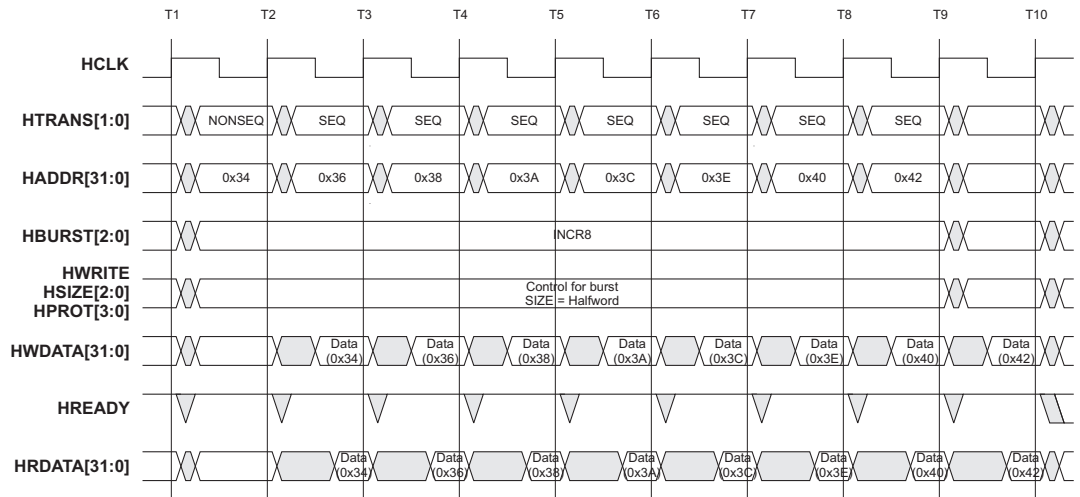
T1 T2 T3 T4 T5 T6 T7 T8 T9 T10

HCLK

HTRANS[1:0] NONSEQ SEQ SEQ SEQ SEQ SEQ SEQ SEQ

HADDR[31:0] 0x34 0x36 0x38 0x3A 0x3C 0x3E 0x40 0x42

HBURST[2:0] INCR8

HWRITE
HSIZE[2:0]
HPROT[3:0]
Control for burst
SIZE = Halfword

HWDATA[31:0] Data (0x34) Data (0x36) Data (0x38) Data (0x3A) Data (0x3C) Data (0x3E) Data (0x40) Data (0x42)

HREADY

HRDATA[31:0] Data (0x34) Data (0x36) Data (0x38) Data (0x3A) Data (0x3C) Data (0x3E) Data (0x40) Data (0x42)